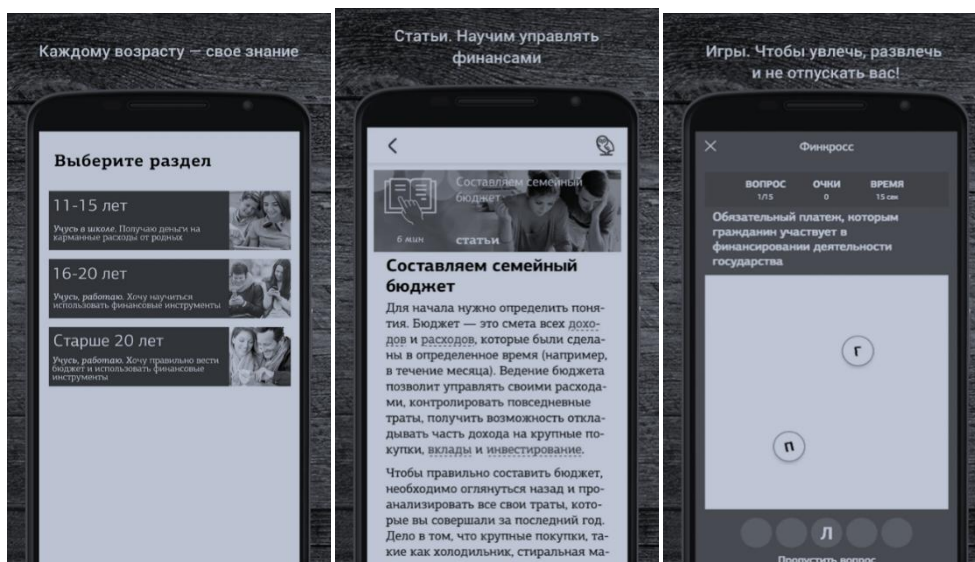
Каждому возрасту — свое знание

Выберите раздел

11-15 лет

Учусь в школе. Получаю деньги на карманные расходы от родных

16-20 лет

Учусь, работаю. Хочу научиться использовать финансовые инструменты

Старше 20 лет

Учусь, работаю. Хочу правильно вести бюджет и использовать финансовые инструменты

Статьи. Научим управлять финансами

<

Составляем семейный бюджет

6 мин

статьи

Составляем семейный бюджет

Для начала нужно определить понятия. Бюджет — это смета всех доходов и расходов, которые были сделаны в определенное время (например, в течение месяца). Ведение бюджета позволит управлять своими расходами, контролировать повседневные траты, получить возможность откладывать часть дохода на крупные покупки, вклады и инвестирование.

Чтобы правильно составить бюджет, необходимо оглянуться назад и проанализировать все свои траты, которые вы совершали за последний год. Дело в том, что крупные покупки, такие как холодильник, стиральная ма-

Игры. Чтобы увлечь, развлечь и не отпускать вас!

×

Финкросс

| ВОПРОС | ОЧКИ | ВРЕМЯ |
|---|---|---|
| 1/15 | 0 | 15 сек |

Обязательный платеж, которым гражданин участвует в финансировании деятельности государства

г

п

л

Пропустить вопрос